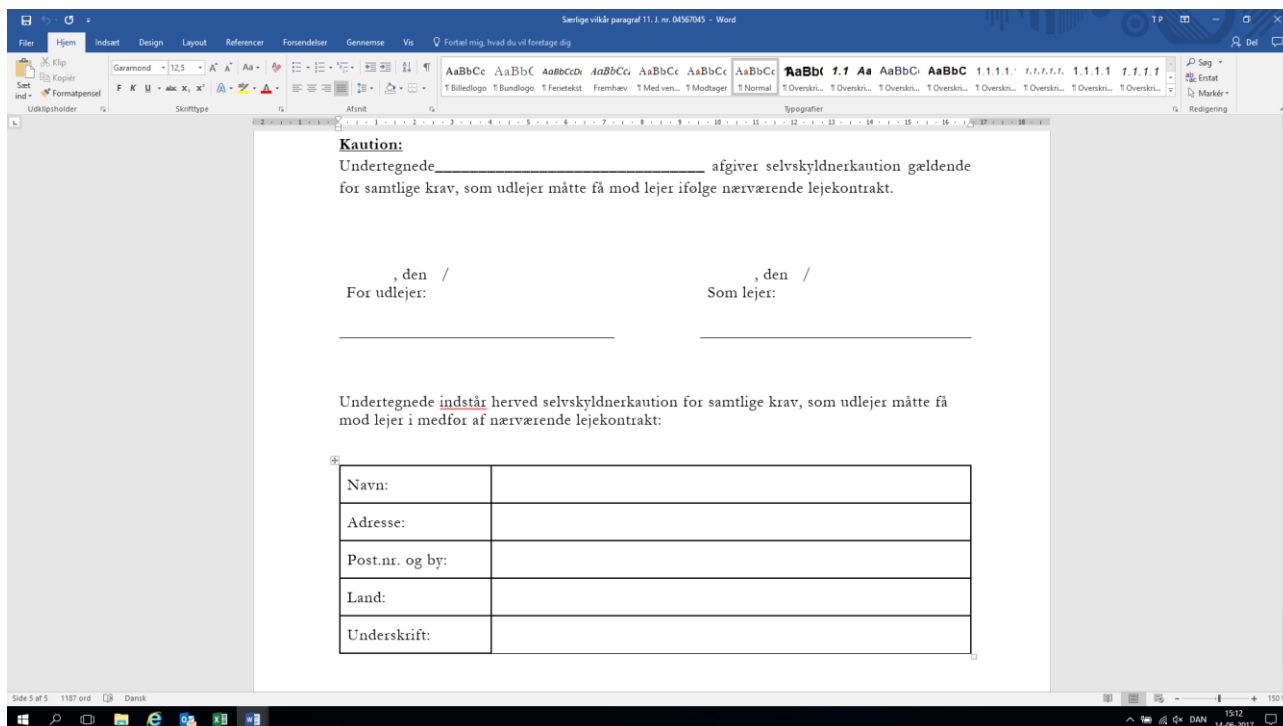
Særlige vilkår paragraf 11. J. nr. 04567045 - Word

Filer Hjem Indsæt Design Layout Referencer Forsendelser Gennemse Vis Fortæl mig, hvad du vil foretage dig

Del

Klip Kopiér Sæt ind Formatpensel Udklipsholder

Garamond 12,5 Skrifttype

Afsnit

AaBbCc AaBbC AaBbCcD AaBbCc AaBbCc AaBbCc AaBbCc AaBbC 1.1 Aa AaBbC AaBbC 1.1.1.1 1.1.1.1. 1.1.1.1 1.1.1.1

¶ Billedlogo ¶ Bundlogo ¶ Ferietekst Fremhæv ¶ Med ven... ¶ Modtager ¶ Normal ¶ Overskri... ¶ Overskri... ¶ Overskri... ¶ Overskri... ¶ Overskri... ¶ Overskri... ¶ Overskri... ¶ Overskri...

Typografier

Søg Erstat Markér Redigering

Kaution:

Undertegnede_____________________________ afgiver selvskyldnerkaution gældende for samtlige krav, som udlejer måtte få mod lejer ifølge nærværende lejekontrakt.

, den /
For udlejer:

, den /
Som lejer:

Undertegnede indstår herved selvskyldnerkaution for samtlige krav, som udlejer måtte få mod lejer i medfør af nærværende lejekontrakt:

| Navn: | |
|---|---|
| Adresse: | |
| Post.nr. og by: | |
| Land: | |
| Underskrift: | |

Side 5 af 5 1187 ord Dansk

DAN 15:12 14-06-2017